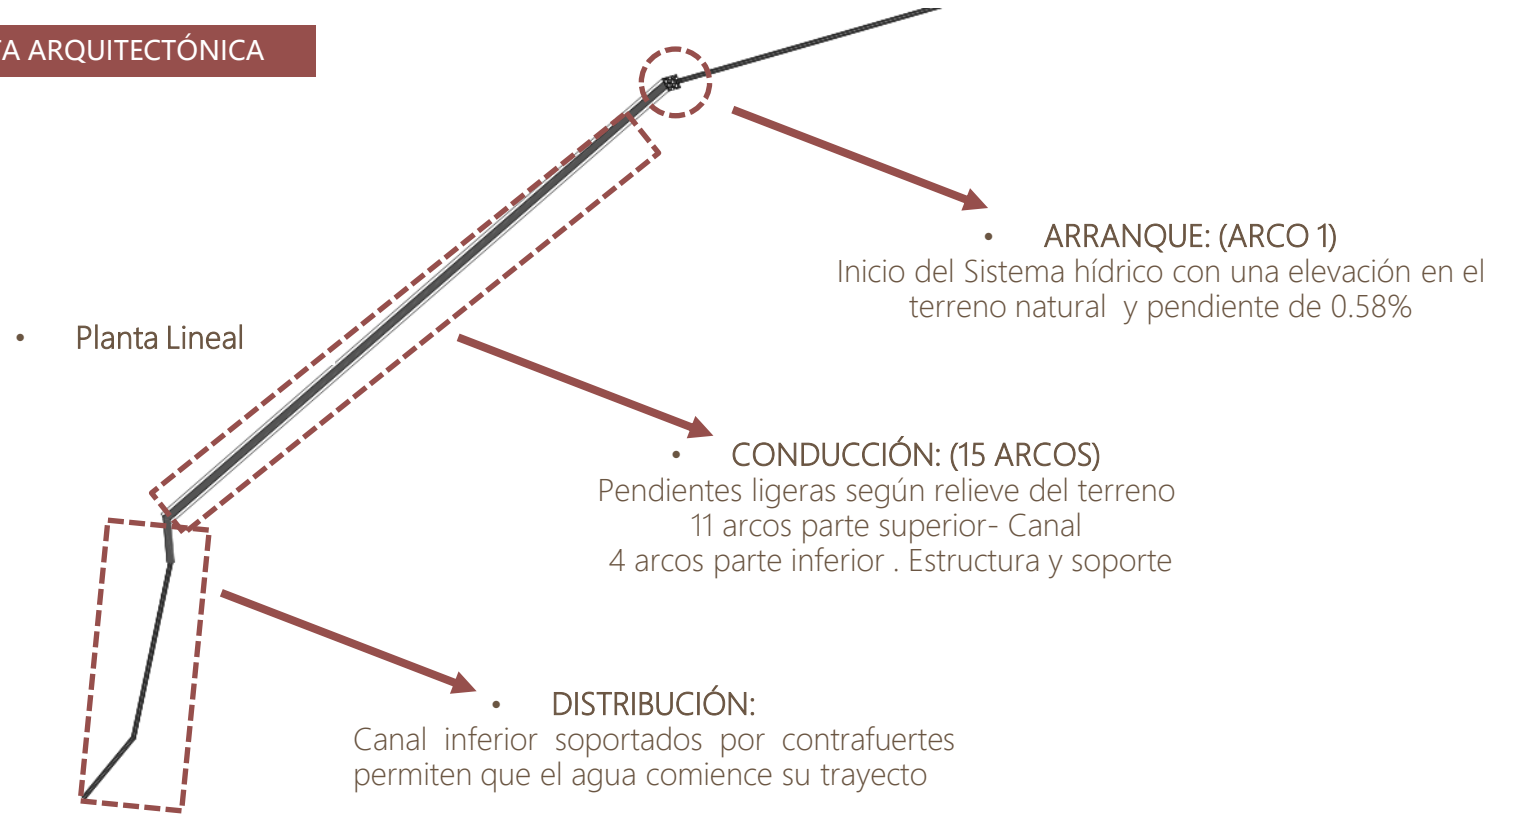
'A ARQUITECTÓNICA

• Planta Lineal

• ARRANQUE: (ARCO 1)
Inicio del Sistema hídrico con una elevación en el terreno natural y pendiente de 0.58%

• CONDUCCIÓN: (15 ARCOS)
Pendientes ligeras según relieve del terreno
11 arcos parte superior- Canal
4 arcos parte inferior . Estructura y soporte

• DISTRIBUCIÓN:
Canal inferior soportados por contrafuertes permiten que el agua comience su trayecto